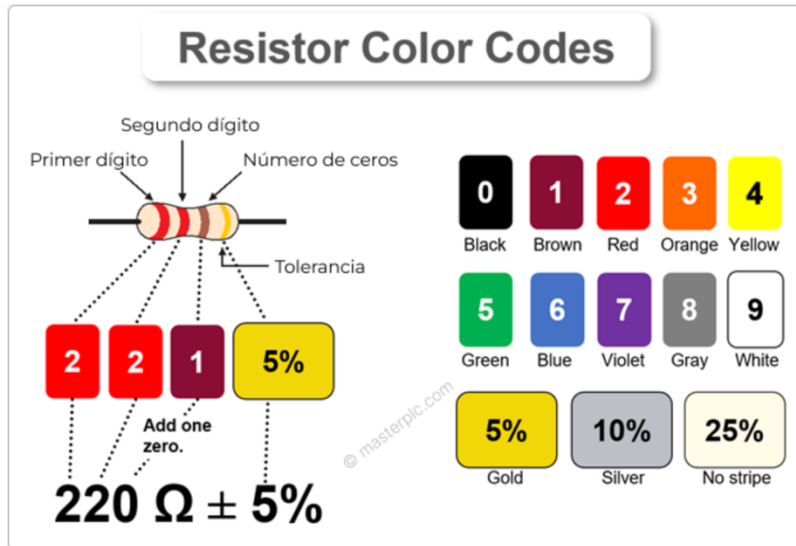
Resistor Color Codes

Segundo dígito
Primer dígito
Número de ceros
Tolerancia

2 2 1 5%

Add one zero.

220 Ω ± 5%

© masterpic.com

0 Black
1 Brown
2 Red
3 Orange
4 Yellow
5 Green
6 Blue
7 Violet
8 Gray
9 White

5% Gold
10% Silver
25% No stripe